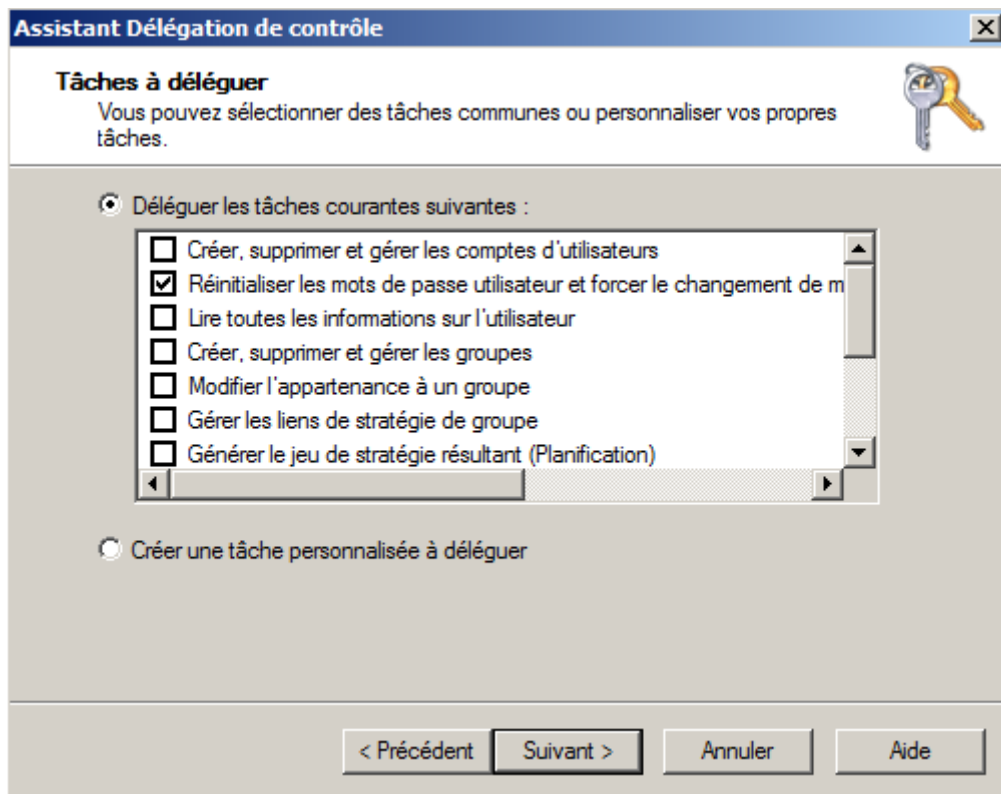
Assistant Délégation de contrôle

Tâches à déléguer
Vous pouvez sélectionner des tâches communes ou personnaliser vos propres tâches.

Déléguer les tâches courantes suivantes :

Créer, supprimer et gérer les comptes d'utilisateurs
Réinitialiser les mots de passe utilisateur et forcer le changement de m
Lire toutes les informations sur l'utilisateur
Créer, supprimer et gérer les groupes
Modifier l'appartenance à un groupe
Gérer les liens de stratégie de groupe
Générer le jeu de stratégie résultant (Planification)

Créer une tâche personnalisée à déléguer

< Précédent | Suivant > | Annuler | Aide